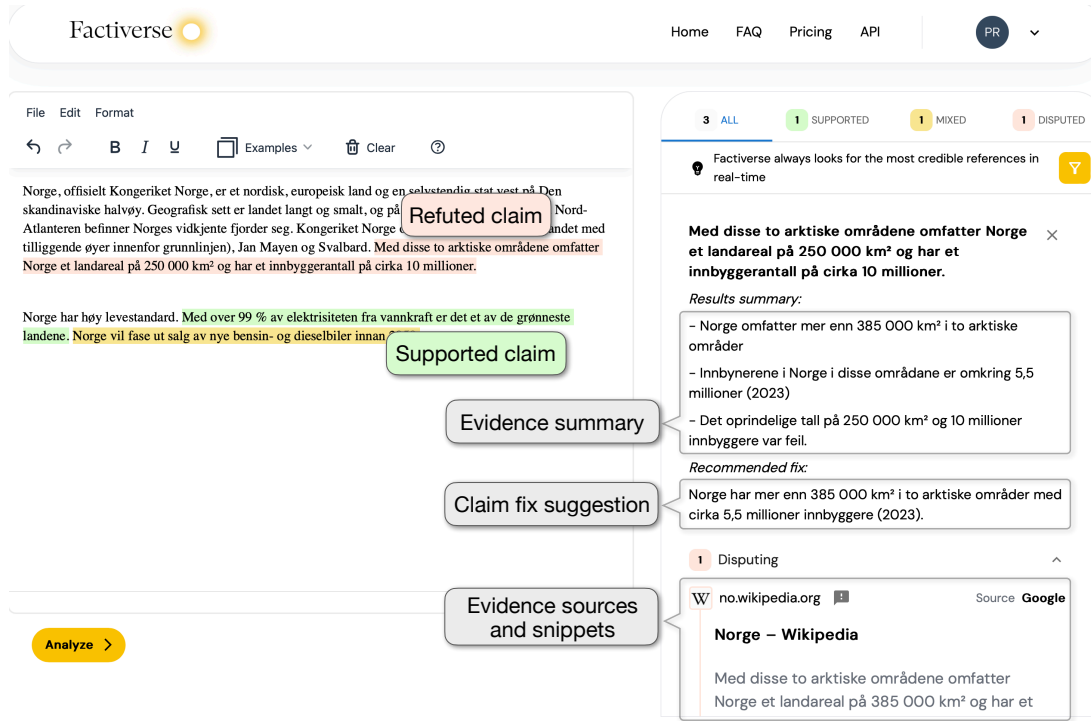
Factiverse

Home FAQ Pricing API PR

File Edit Format

Examples Clear

Norge, offisielt Kongeriket Norge, er et nordisk, europeisk land og en selvstendig stat vest på Den skandinaviske halvøy. Geografisk sett er landet langt og smalt, og på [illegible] Nord-Atlanteren befinner Norges vidkjente fjorder seg. Kongeriket Norge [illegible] landet med tilliggende øyer innenfor grunnlinjen), Jan Mayen og Svalbard. Med disse to arktiske områdene omfatter Norge et landareal på 250 000 km² og har et innbyggerantall på cirka 10 millioner.

Refuted claim

Norge har høy levestandard. Med over 99 % av elektrisiteten fra vannkraft er det et av de grønneste landene. Norge vil fase ut salg av nye bensin- og dieselbiler innan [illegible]

Supported claim

Analyze

3 ALL 1 SUPPORTED 1 MIXED 1 DISPUTED

Factiverse always looks for the most credible references in real-time

Med disse to arktiske områdene omfatter Norge et landareal på 250 000 km² og har et innbyggerantall på cirka 10 millioner.

Results summary:

- Norge omfatter mer enn 385 000 km² i to arktiske områder

- Innbynerene i Norge i disse områdane er omkring 5,5 millioner (2023)

- Det oprindelige tall på 250 000 km² og 10 millioner innbyggere var feil.

Evidence summary

Recommended fix:

Claim fix suggestion

Norge har mer enn 385 000 km² i to arktiske områder med cirka 5,5 millioner innbyggere (2023).

1 Disputing

Evidence sources and snippets

W no.wikipedia.org Source Google

Norge – Wikipedia

Med disse to arktiske områdene omfatter Norge et landareal på 385 000 km² og har et